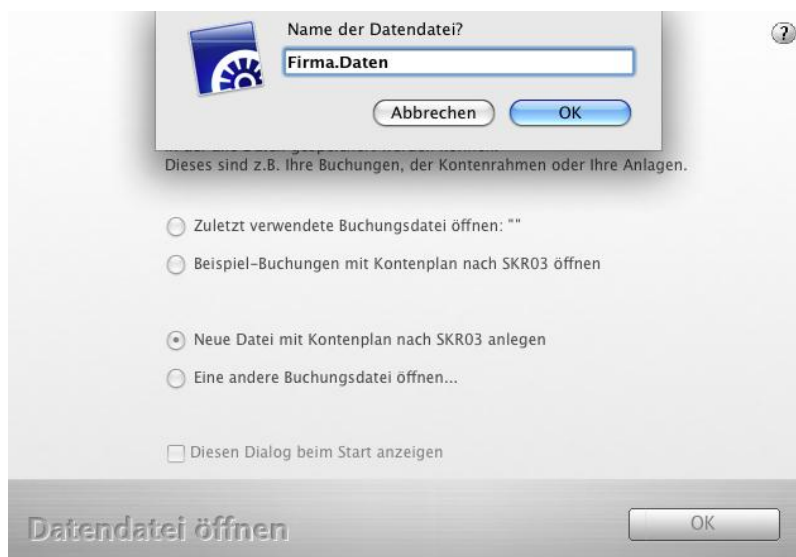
Name der Datendatei?

Firma.Daten

Abbrechen OK

?

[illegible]
Dieses sind z.B. Ihre Buchungen, der Kontenrahmen oder Ihre Anlagen.

Zuletzt verwendete Buchungsdatei öffnen: ""

Beispiel-Buchungen mit Kontenplan nach SKR03 öffnen

Neue Datei mit Kontenplan nach SKR03 anlegen

Eine andere Buchungsdatei öffnen...

Diesen Dialog beim Start anzeigen

Datendatei öffnen

OK